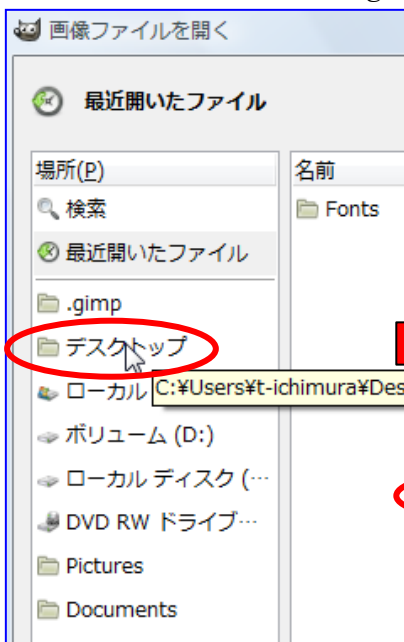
画像ファイルを開く

最近開いたファイル

場所(P)

検索

最近開いたファイル

.gimp

デスクトップ

ローカル

C:¥Users¥t-ichimura¥Des

ボリューム (D:)

ローカル ディスク (…

DVD RW ドライブ…

Pictures

Documents

名前

Fonts